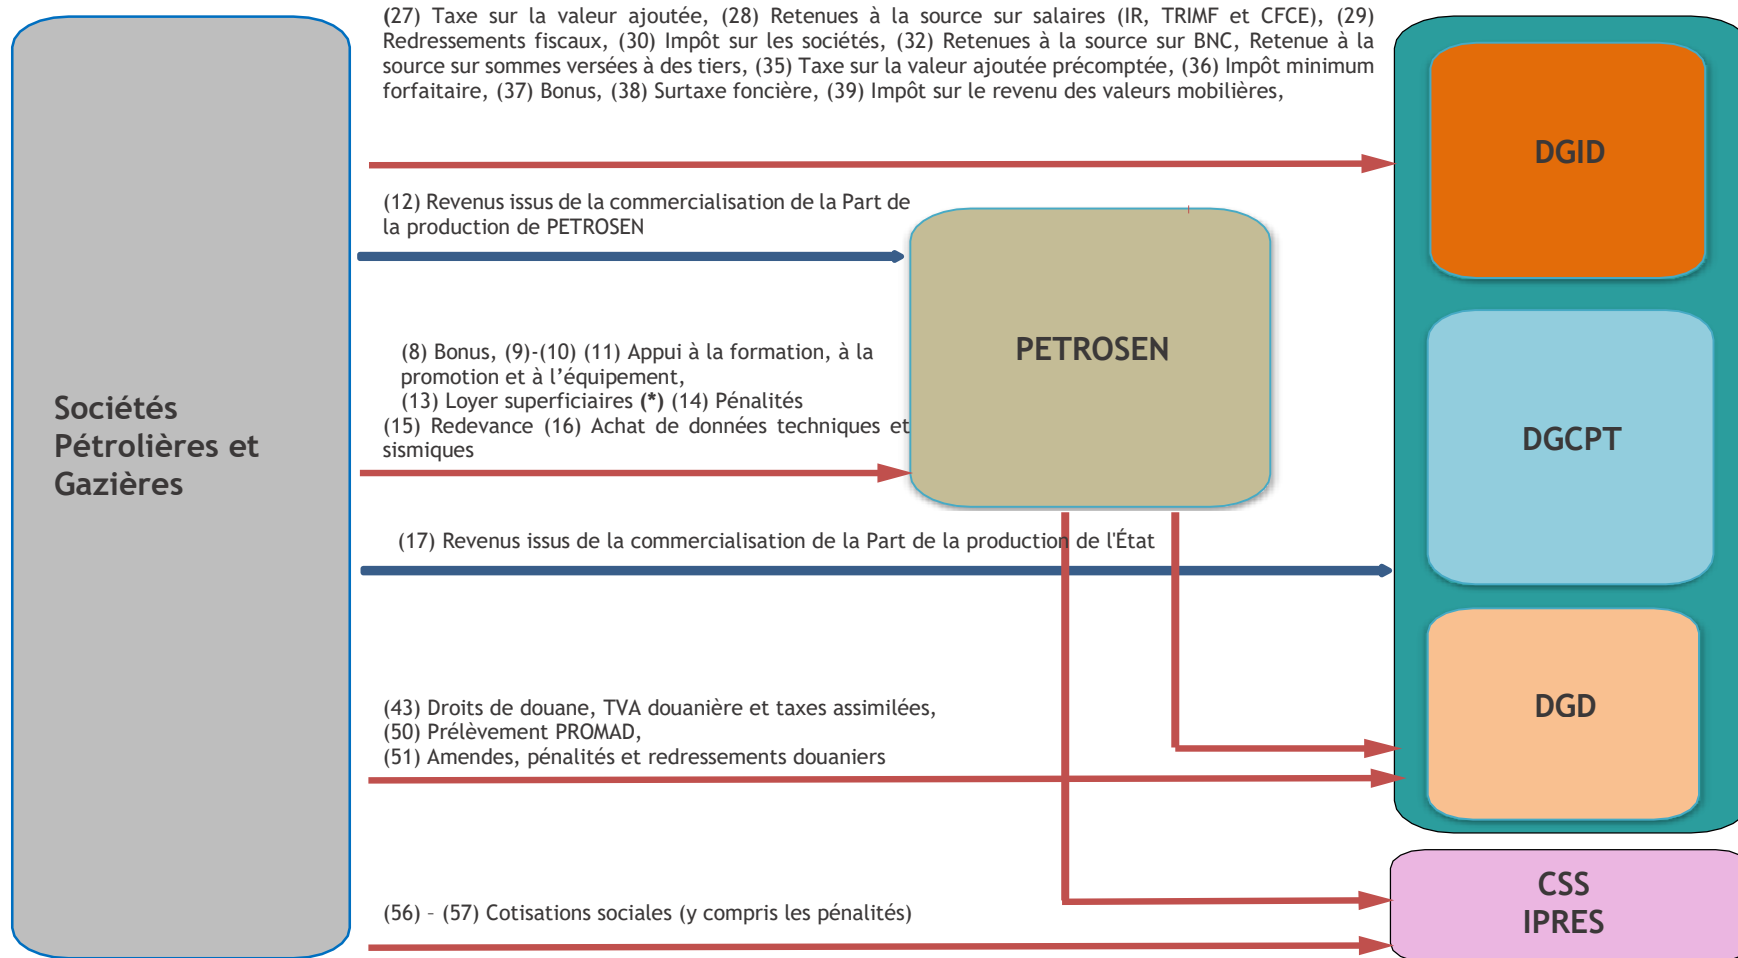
Sociétés Pétrolières et Gazières

(27) Taxe sur la valeur ajoutée, (28) Retenues à la source sur salaires (IR, TRIMF et CFCE), (29) Redressements fiscaux, (30) Impôt sur les sociétés, (32) Retenues à la source sur BNC, Retenue à la source sur sommes versées à des tiers, (35) Taxe sur la valeur ajoutée précomptée, (36) Impôt minimum forfaitaire, (37) Bonus, (38) Surtaxe foncière, (39) Impôt sur le revenu des valeurs mobilières,

DGID

(12) Revenus issus de la commercialisation de la Part de la production de PETROSEN

PETROSEN

(8) Bonus, (9)-(10) (11) Appui à la formation, à la promotion et à l'équipement,
(13) Loyer superficiaires (*) (14) Pénalités
(15) Redevance (16) Achat de données techniques et sismiques

DGCPT

(17) Revenus issus de la commercialisation de la Part de la production de l'État

DGD

(43) Droits de douane, TVA douanière et taxes assimilées,
(50) Prélèvement PROMAD,
(51) Amendes, pénalités et redressements douaniers

CSS
IPRES

(56) – (57) Cotisations sociales (y compris les pénalités)